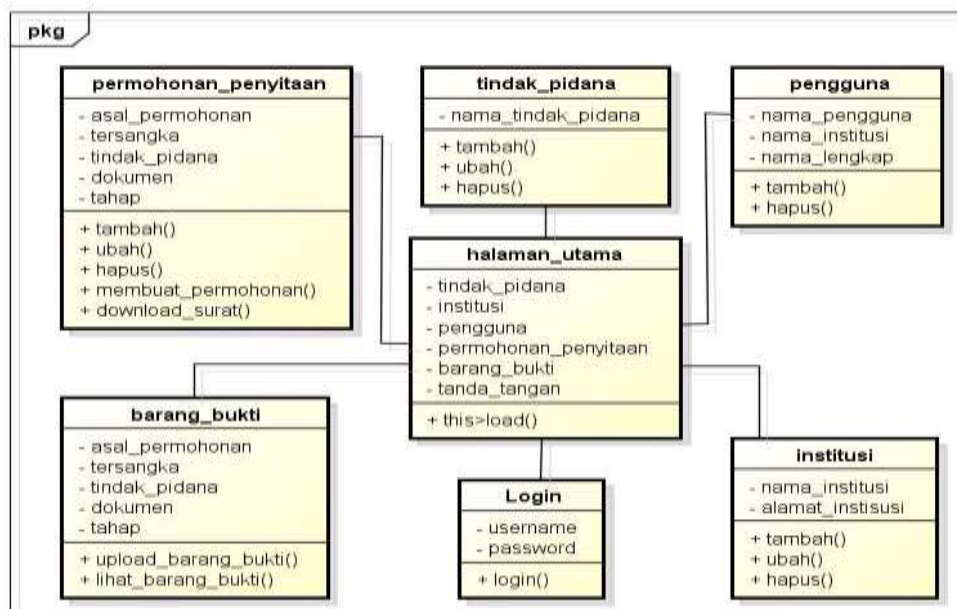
pkg

permohonan_penyitaan
- asal_permohonan
- tersangka
- tindak_pidana
- dokumen
- tahap
+ tambah()
+ ubah()
+ hapus()
+ membuat_permohonan()
+ download_surat()

tindak_pidana
- nama_tindak_pidana
+ tambah()
+ ubah()
+ hapus()

pengguna
- nama_pengguna
- nama_institusi
- nama_lengkap
+ tambah()
+ hapus()

halaman_utama
- tindak_pidana
- institusi
- pengguna
- permohonan_penyitaan
- barang_bukti
- tanda_tangan
+ this>load()

barang_bukti
- asal_permohonan
- tersangka
- tindak_pidana
- dokumen
- tahap
+ upload_barang_bukti()
+ lihat_barang_bukti()

Login
- username
- password
+ login()

institusi
- nama_institusi
- alamat_instisusi
+ tambah()
+ ubah()
+ hapus()